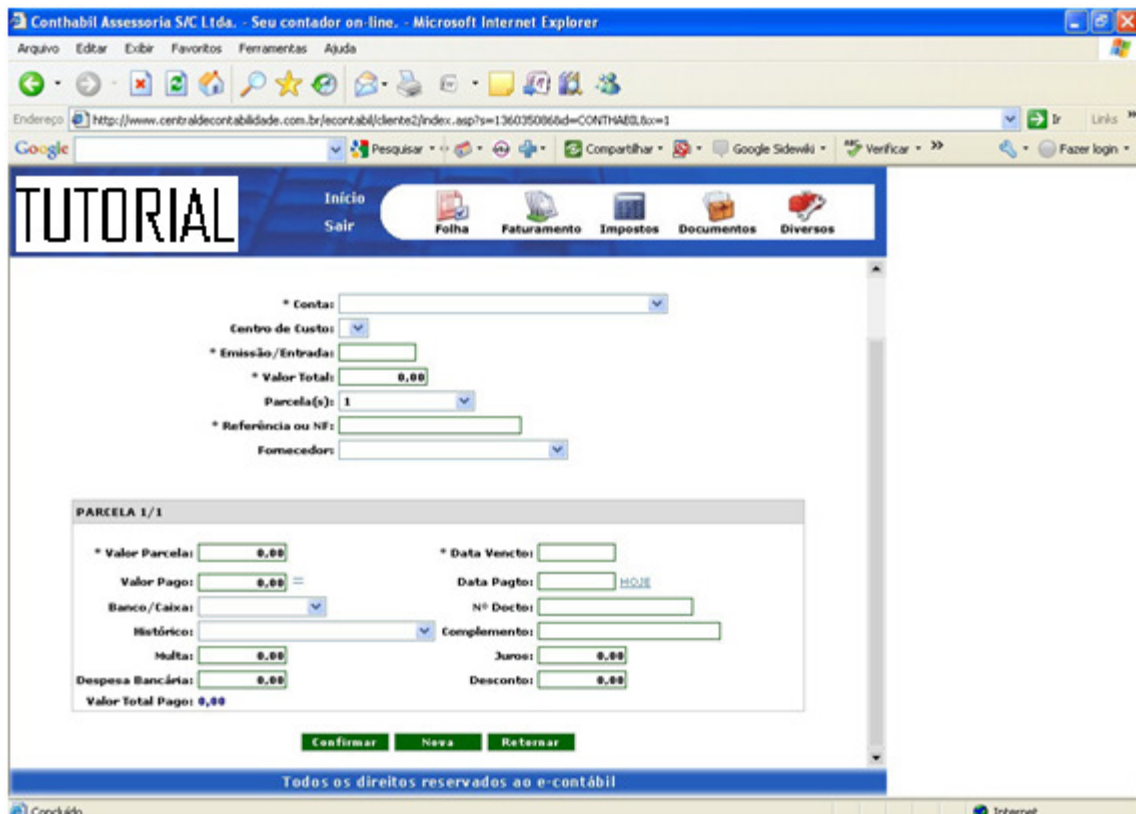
Conthabil Assessoria S/C Ltda. - Seu contador on-line. - Microsoft Internet Explorer

Arquivo Editar Exibir Favoritos Ferramentas Ajuda

Endereço http://www.centraldecontabilidade.com.br/econtabil/cliente2/index.asp?s=1360350868id=CONTHABIL&x=1

Ir Links

Google Pesquisar Compartilhar Google Sidewiki Verificar Fazer login

TUTORIAL

Início
Sair

Folha Faturamento Impostos Documentos Diversos

* Conta:
Centro de Custo:
* Emissão/Entrada:
* Valor Total: 0,00
Parcela(s): 1
* Referência ou NF:
Fornecedor:

PARCELA 1/1

* Valor Parcela: 0,00
* Data Vencto:
Valor Pago: 0,00 =
Data Pagto: HOJE
Banco/Caixa:
Nº Docto:
Histórico:
Complemento:
Multa: 0,00
Juros: 0,00
Despesa Bancária: 0,00
Desconto: 0,00
Valor Total Pago: 0,00

Confirmar Nova Retornar

Todos os direitos reservados ao e-contábil

Concluído

Internet